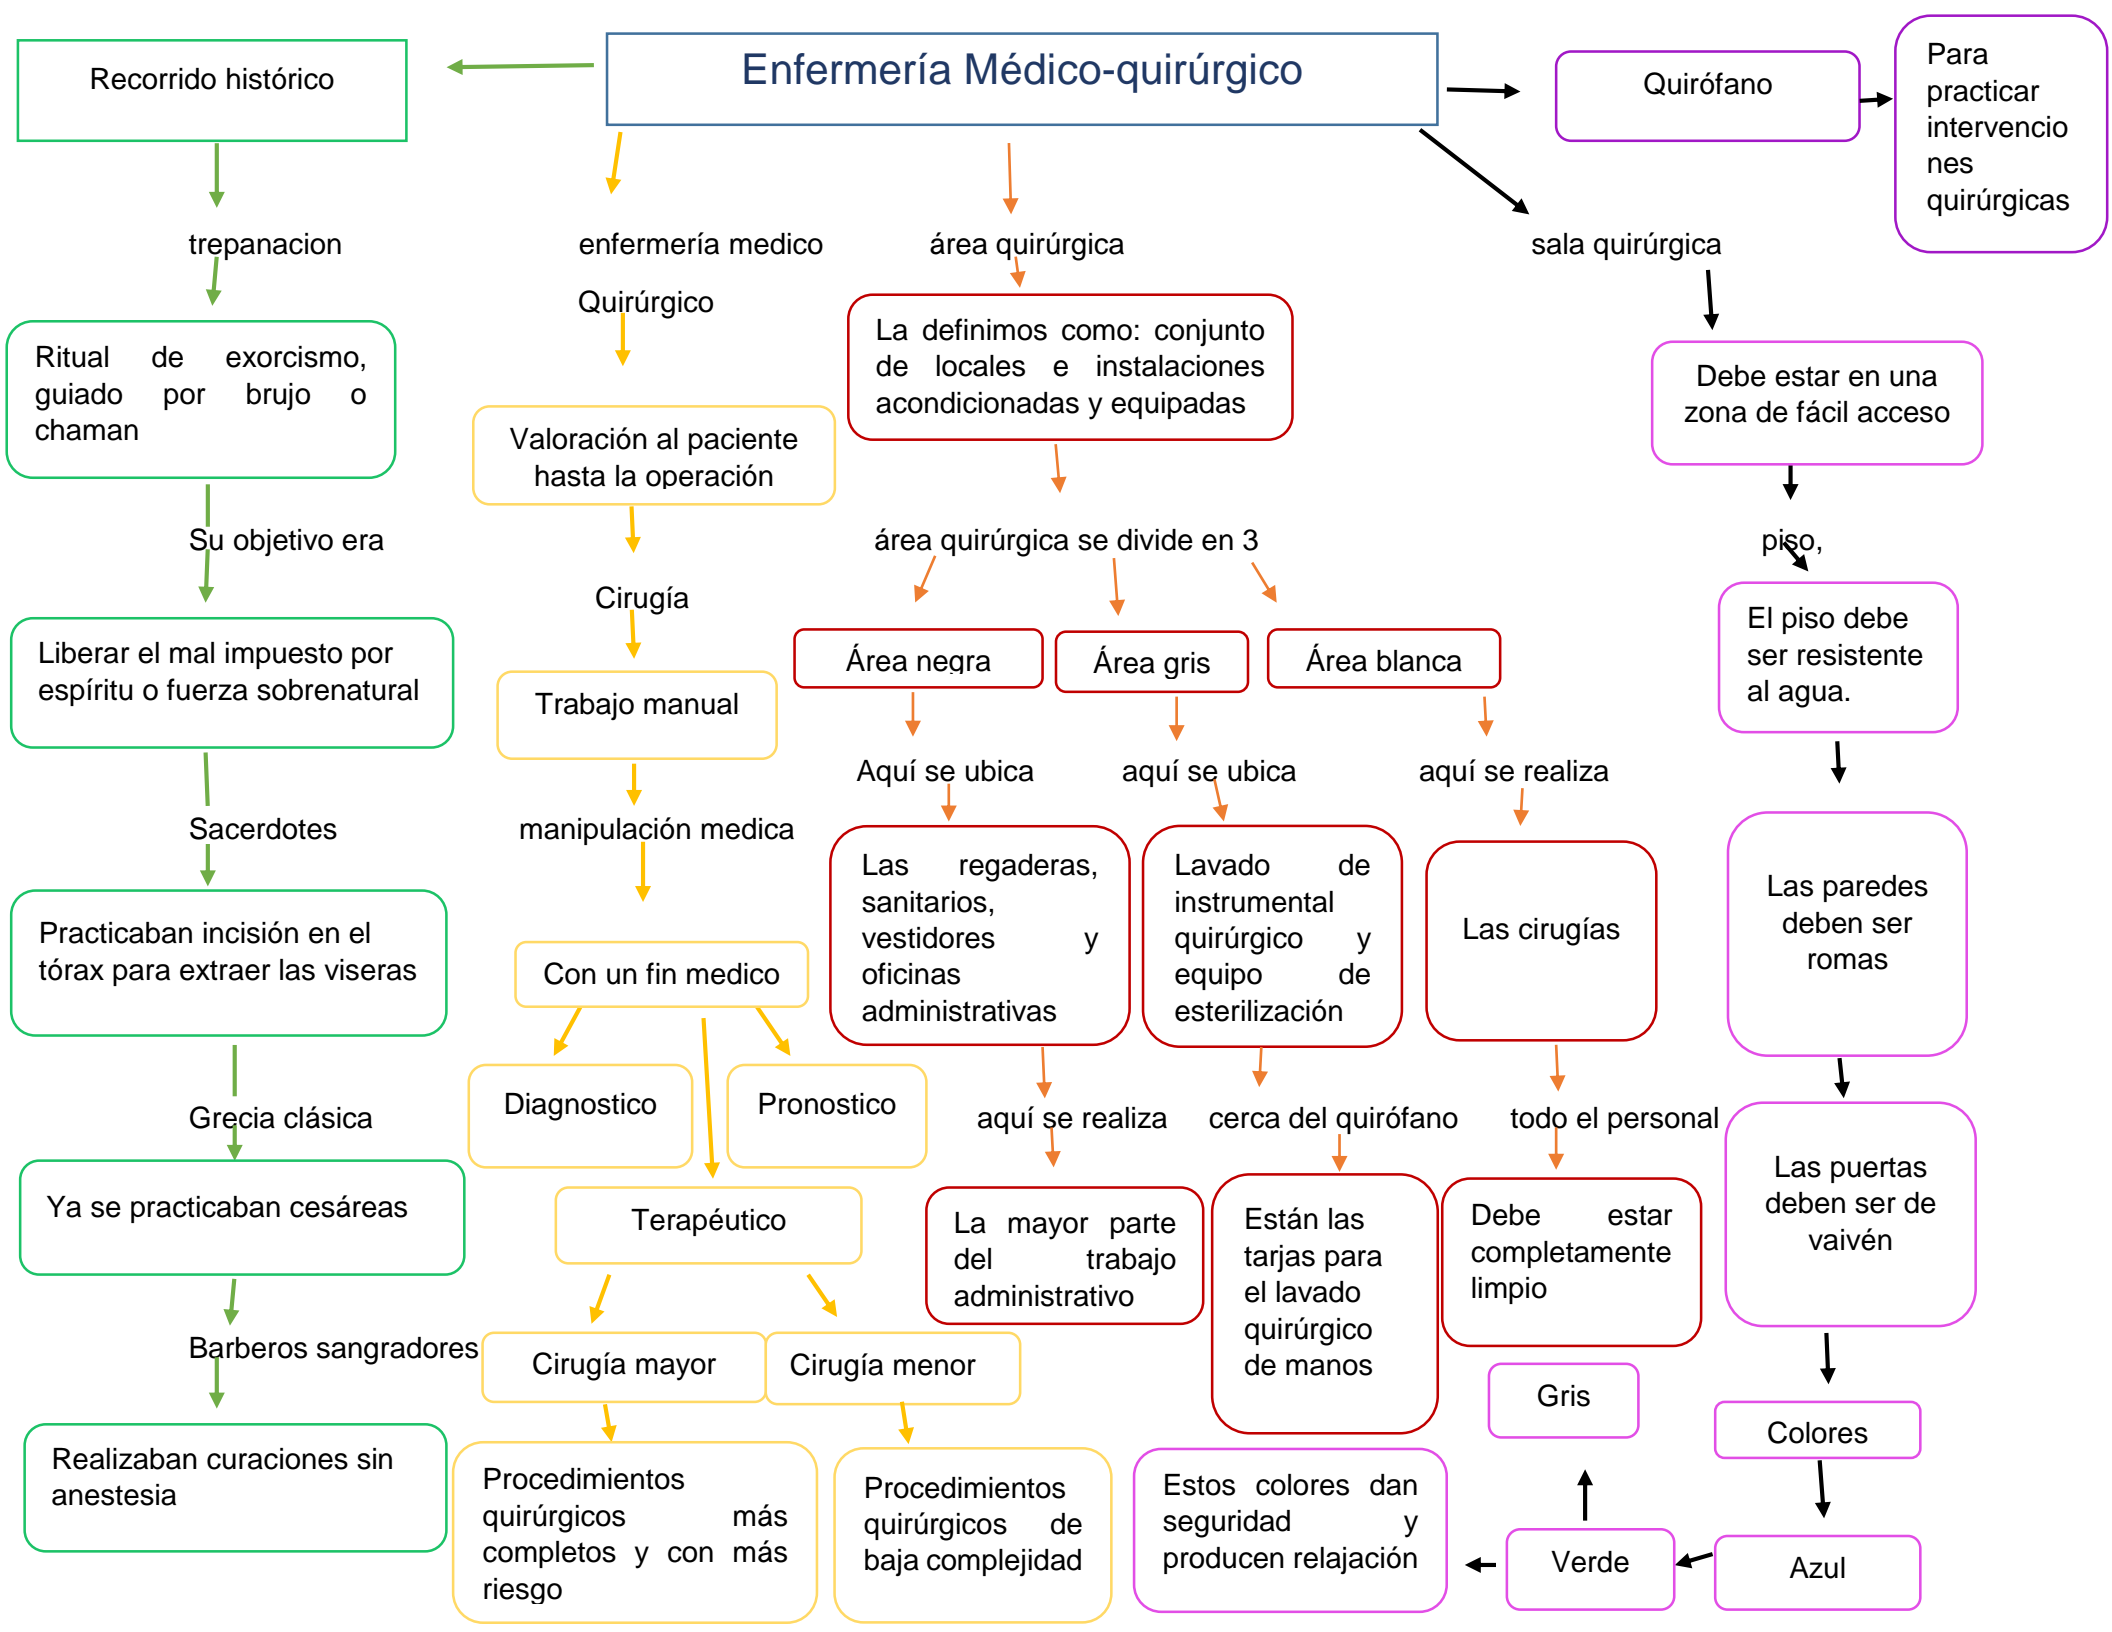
Enfermería Médico-quirúrgico

Recorrido histórico

trepanacion

Ritual de exorcismo, guiado por brujo o chaman

Su objetivo era

Liberar el mal impuesto por espíritu o fuerza sobrenatural

Sacerdotes

Practicaban incisión en el tórax para extraer las viseras

Grecia clásica

Ya se practicaban cesáreas

Barberos sangradores

Realizaban curaciones sin anestesia

enfermería medico Quirúrgico

Valoración al paciente hasta la operación

Cirugía

Trabajo manual

manipulación medica

Con un fin medico

Diagnostico

Pronostico

Terapéutico

Cirugía mayor

Cirugía menor

Procedimientos quirúrgicos más completos y con más riesgo

Procedimientos quirúrgicos de baja complejidad

área quirúrgica

La definimos como: conjunto de locales e instalaciones acondicionadas y equipadas

área quirúrgica se divide en 3

Área negra

Área gris

Área blanca

Aquí se ubica

aquí se ubica

aquí se realiza

Las regaderas, sanitarios, vestidores y oficinas administrativas

Lavado de instrumental quirúrgico y equipo de esterilización

Las cirugías

aquí se realiza

cerca del quirófano

todo el personal

La mayor parte del trabajo administrativo

Están las tarjas para el lavado quirúrgico de manos

Debe estar completamente limpio

Quirófano

Para practicar intervenciones quirúrgicas

sala quirúrgica

Debe estar en una zona de fácil acceso

piso,

El piso debe ser resistente al agua.

Las paredes deben ser romas

Las puertas deben ser de vaivén

Colores

Azul

Verde

Gris

Estos colores dan seguridad y producen relajación